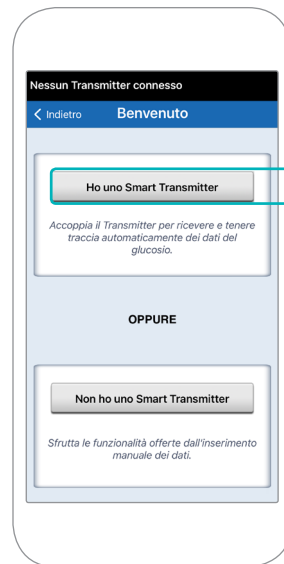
Nessun Transmitter connesso

Indietro

Benvenuto

Ho uno Smart Transmitter

Accoppia il Transmitter per ricevere e tenere traccia automaticamente dei dati del glucosio.

OPPURE

Non ho uno Smart Transmitter

Sfrutta le funzionalità offerte dall'inserimento manuale dei dati.